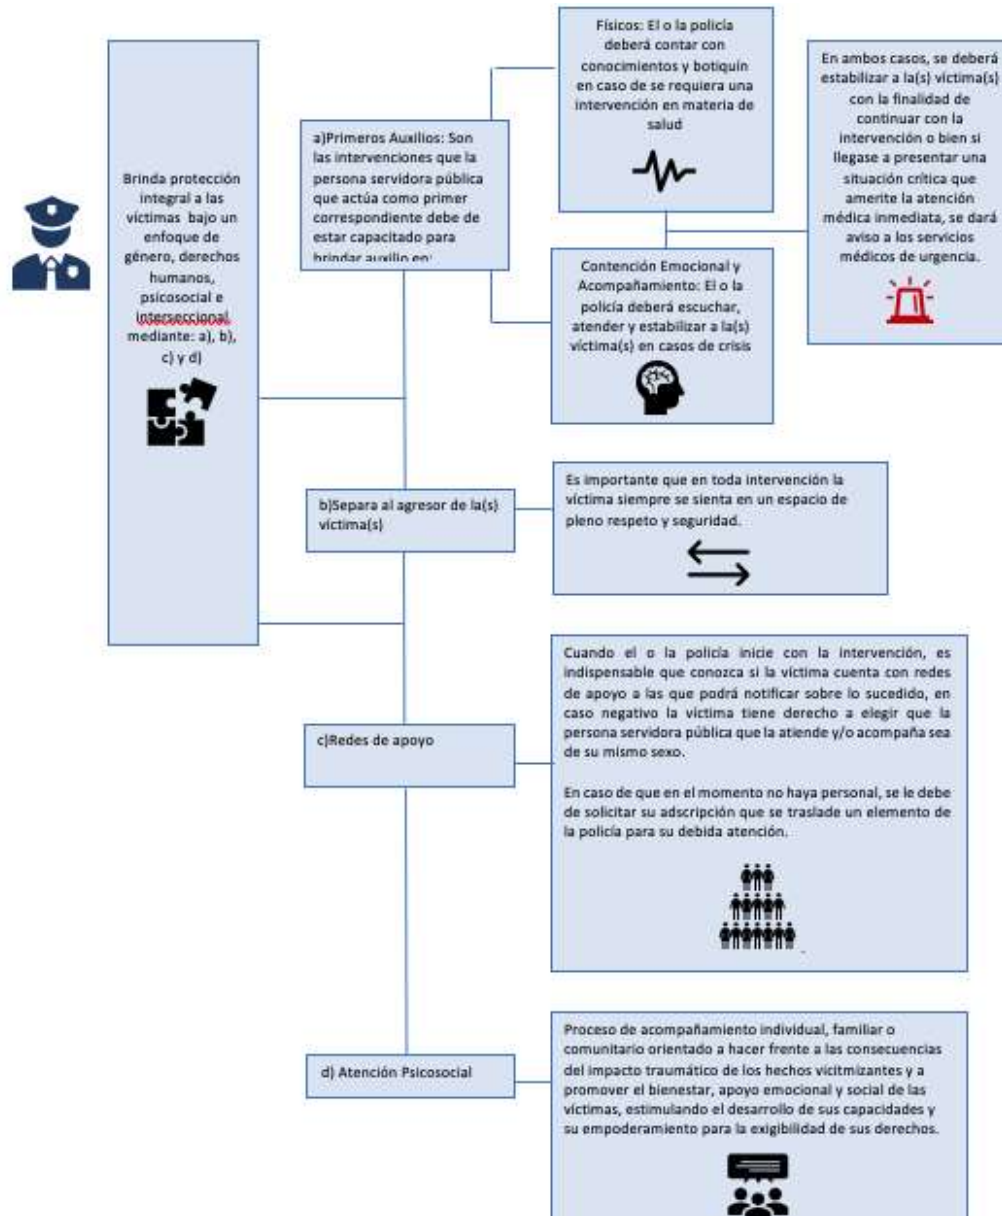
Brinda protección integral a las víctimas bajo un enfoque de género, derechos humanos, psicosocial e interseccional mediante: a), b), c) y d)

a)Primeros Auxilios: Son las intervenciones que la persona servidora pública que actúa como primer correspondiente debe de estar capacitado para brindar auxilio en:

Físicos: El o la policía deberá contar con conocimientos y botiquín en caso de se requiera una intervención en materia de salud

Contención Emocional y Acompañamiento: El o la policía deberá escuchar, atender y estabilizar a la(s) víctima(s) en casos de crisis

En ambos casos, se deberá estabilizar a la(s) víctima(s) con la finalidad de continuar con la intervención o bien si llegase a presentar una situación crítica que amerite la atención médica inmediata, se dará aviso a los servicios médicos de urgencia.

b)Separa al agresor de la(s) víctima(s)

Es importante que en toda intervención la víctima siempre se sienta en un espacio de pleno respeto y seguridad.

c)Redes de apoyo

Cuando el o la policía inicie con la intervención, es indispensable que conozca si la víctima cuenta con redes de apoyo a las que podrá notificar sobre lo sucedido, en caso negativo la víctima tiene derecho a elegir que la persona servidora pública que la atiende y/o acompaña sea de su mismo sexo.

En caso de que en el momento no haya personal, se le debe de solicitar su adscripción que se traslade un elemento de la policía para su debida atención.

d) Atención Psicosocial

Proceso de acompañamiento individual, familiar o comunitario orientado a hacer frente a las consecuencias del impacto traumático de los hechos victimizantes y a promover el bienestar, apoyo emocional y social de las víctimas, estimulando el desarrollo de sus capacidades y su empoderamiento para la exigibilidad de sus derechos.